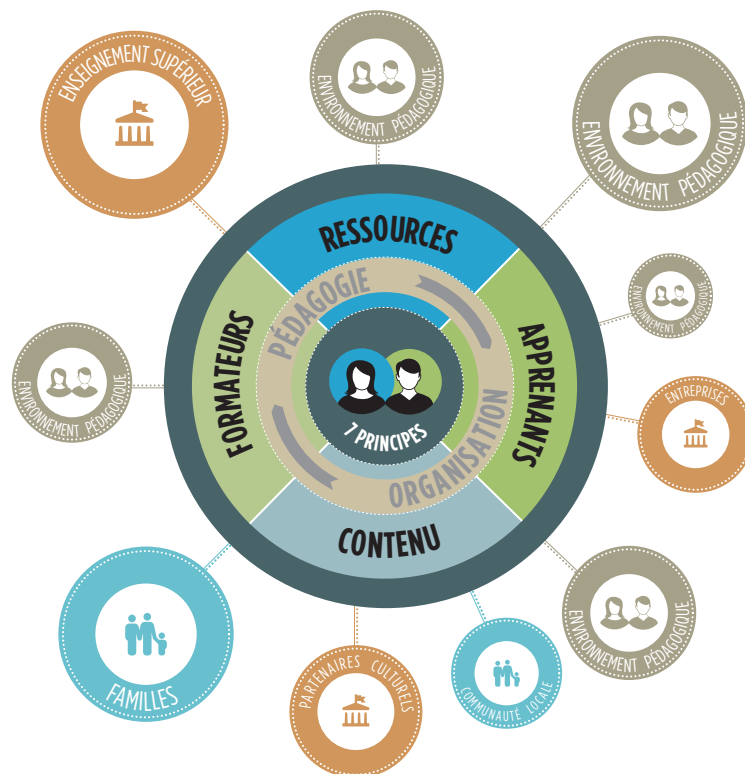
ENSEIGNEMENT SUPÉRIEUR

ENVIRONNEMENT PÉDAGOGIQUE

ENVIRONNEMENT PÉDAGOGIQUE

RESSOURCES

ENVIRONNEMENT PÉDAGOGIQUE

FORMATEURS

PÉDAGOGIE

APPRENANTS

ENVIRONNEMENT PÉDAGOGIQUE

7 PRINCIPES

ORGANISATION

ENTREPRISES

CONTENU

ENVIRONNEMENT PÉDAGOGIQUE

FAMILLES

PARTENAIRES CULTURELS

COMMUNAUTÉ LOCALE